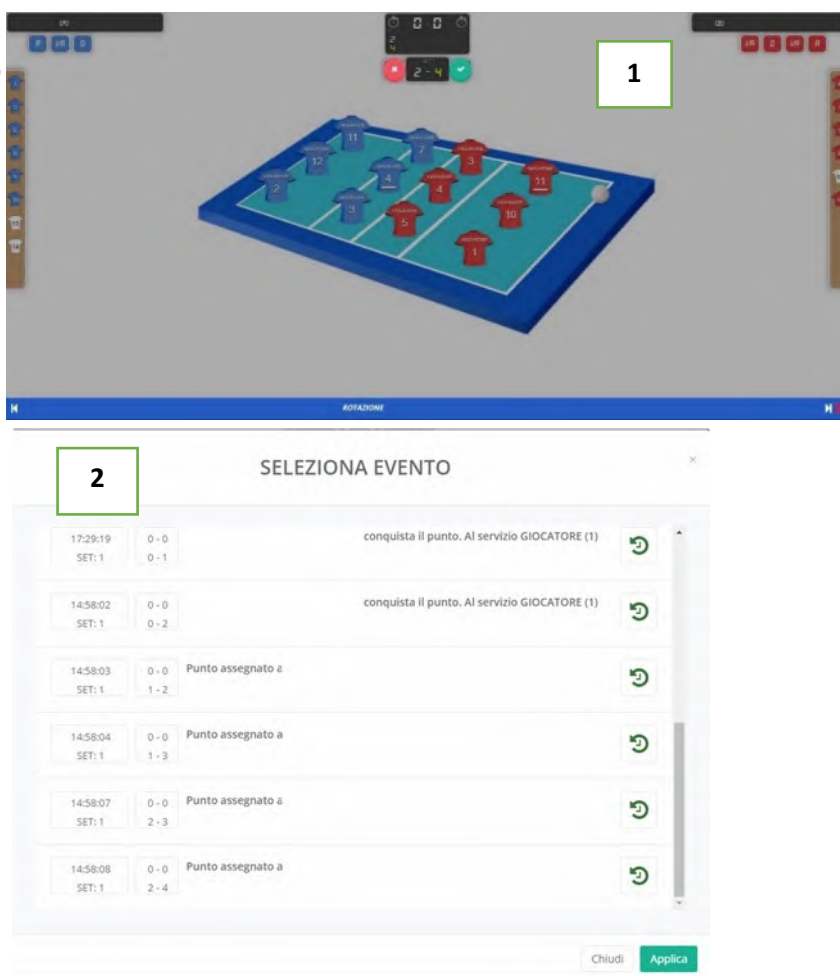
1

0 0

2 - 4

11 12 2 4 3 2 3 4 11 5 10 1

ROTAZIONE

2

SELEZIONA EVENTO

×

17:29:19 SET: 1 | 0 - 0 0 - 1 | conquista il punto. Al servizio GIOCATORE (1)

14:58:02 SET: 1 | 0 - 0 0 - 2 | conquista il punto. Al servizio GIOCATORE (1)

14:58:03 SET: 1 | 0 - 0 1 - 2 | Punto assegnato a

14:58:04 SET: 1 | 0 - 0 1 - 3 | Punto assegnato a

14:58:07 SET: 1 | 0 - 0 2 - 3 | Punto assegnato a

14:58:08 SET: 1 | 0 - 0 2 - 4 | Punto assegnato a

Chiudi Applica